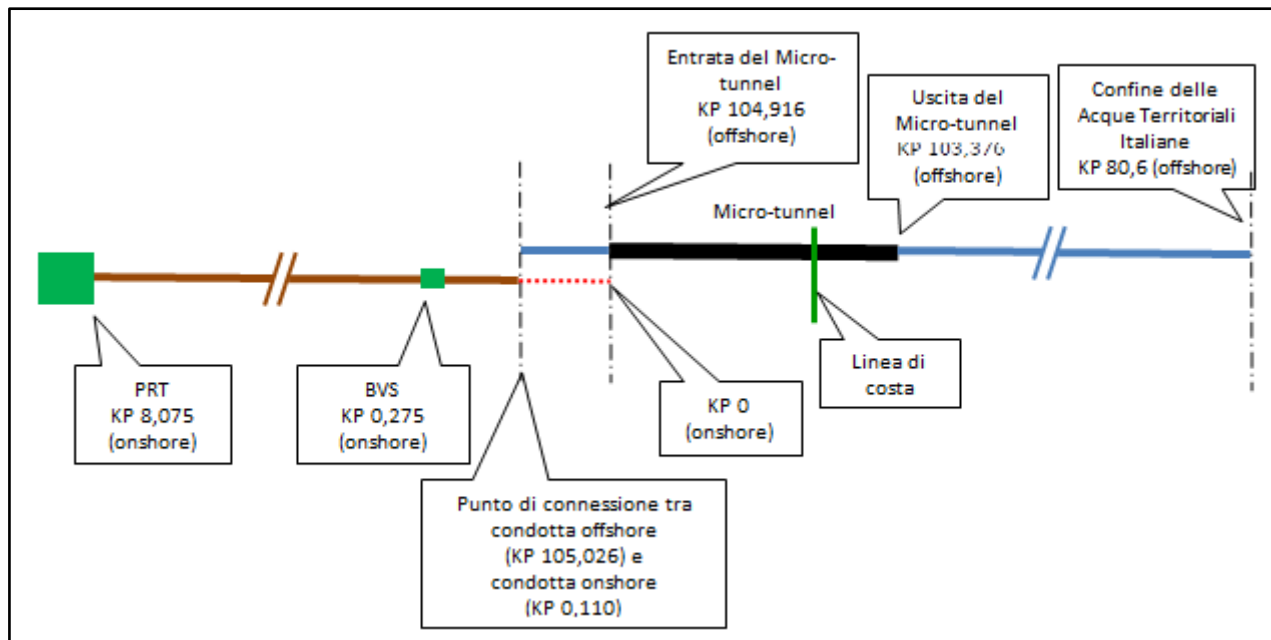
Entrata del Micro-tunnel
KP 104,916
(offshore)

Uscita del Micro-tunnel
KP 103,376
(offshore)

Confine delle Acque Territoriali Italiane
KP 80,6 (offshore)

Micro-tunnel

PRT
KP 8,075
(onshore)

BVS
KP 0,275
(onshore)

KP 0
(onshore)

Linea di costa

Punto di connessione tra condotta offshore
(KP 105,026) e
condotta onshore
(KP 0,110)